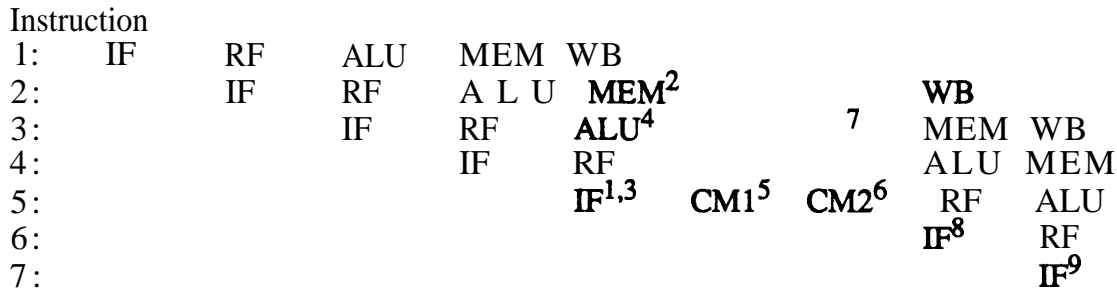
Instruction

| | | | | | | | | | |
|---|---|---|---|---|---|---|---|---|---|
| 1: | IF | RF | ALU | MEM | WB | | | | |
| 2: | | IF | RF | ALU | MEM$^{2}$ | | | WB | |
| 3: | | | IF | RF | ALU$^{4}$ | | 7 | MEM | WB |
| 4: | | | | IF | RF | | | ALU | MEM |
| 5: | | | | | IF$^{1,3}$ | CM1$^{5}$ | CM2$^{6}$ | RF | ALU |
| 6: | | | | | | | | IF$^{8}$ | RF |
| 7: | | | | | | | | | IF$^{9}$ |